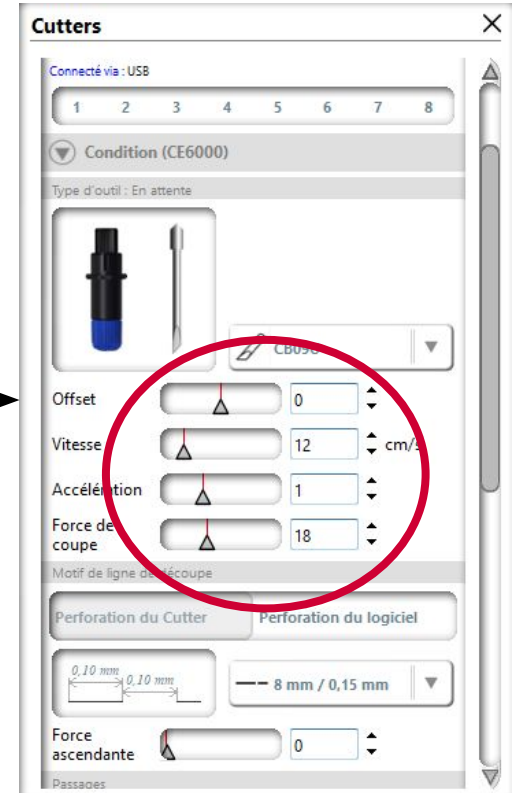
Cutters

Connecté via : USB

1 2 3 4 5 6 7 8

Condition (CE6000)

Type d'outil : En attente

CB09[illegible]

Offset 0

Vitesse 12 cm/s

Accélération 1

Force de coupe 18

Motif de ligne de découpe

Perforation du Cutter

Perforation du logiciel

0,10 mm 0,10 mm

8 mm / 0,15 mm

Force ascendante 0

Passages